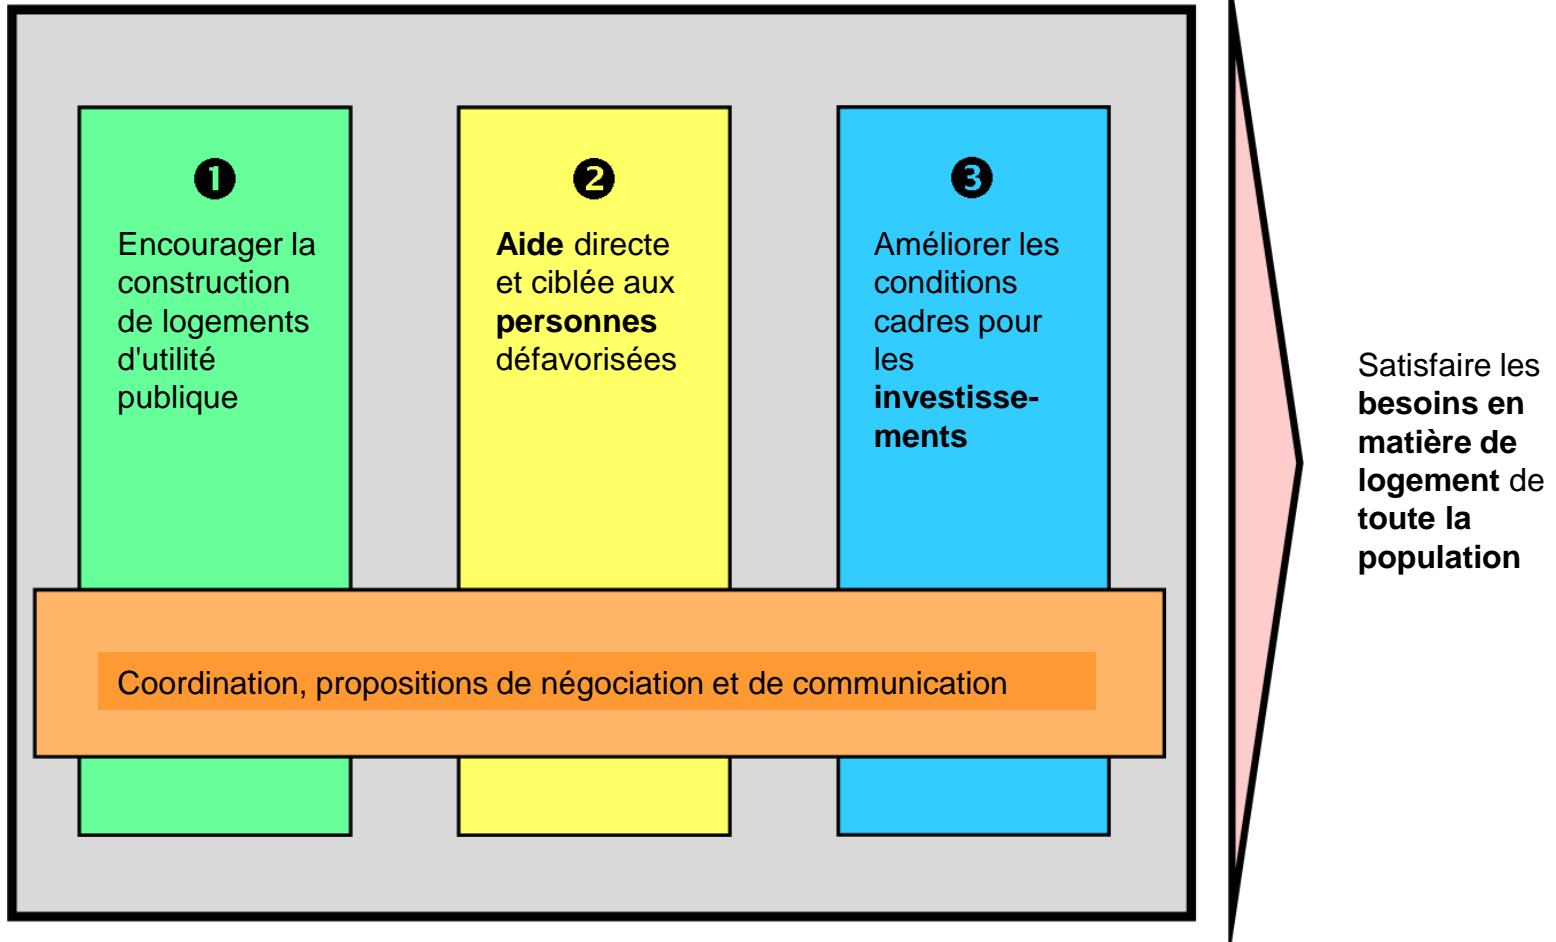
❶

Encourager la construction de logements d'utilité publique

❷

Aide directe et ciblée aux personnes défavorisées

❸

Améliorer les conditions cadres pour les investissements

Coordination, propositions de négociation et de communication

Satisfaire les besoins en matière de logement de toute la population